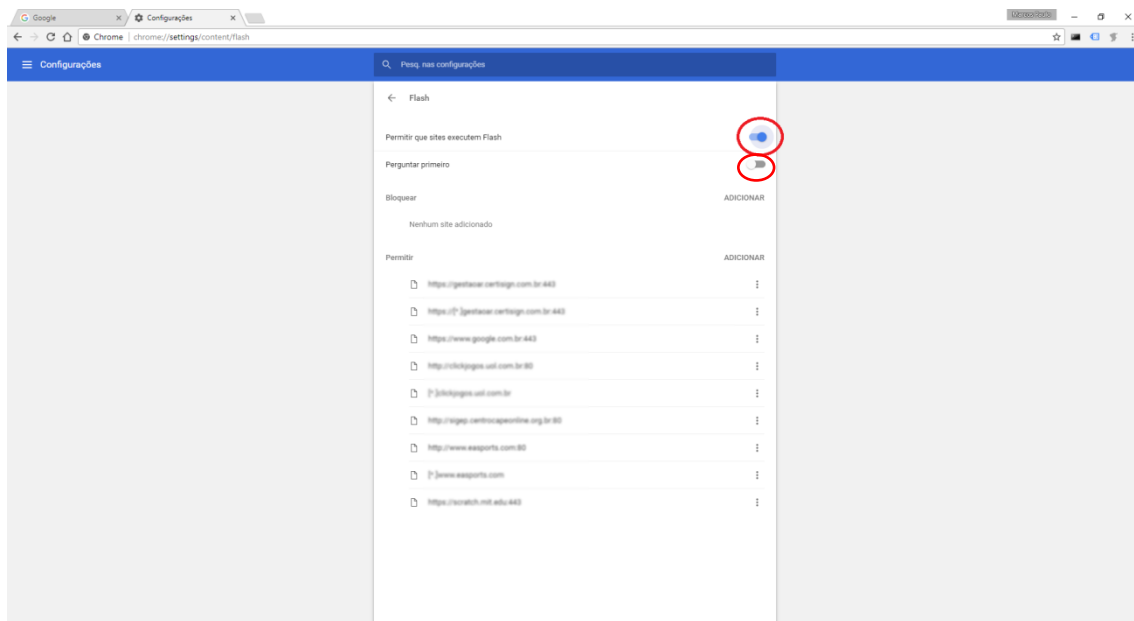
Google ×
Configurações ×

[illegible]

Chrome | chrome://settings/content/flash

Configurações

Pesq. nas configurações

Flash

Permitir que sites executem Flash

Perguntar primeiro

Bloquear ADICIONAR

Nenhum site adicionado

Permitir ADICIONAR

https://gestaoar.certisign.com.br:443

https://[*.]gestaoar.certisign.com.br:443

https://www.google.com.br:443

http://clickjogos.uol.com.br:80

[*.]clickjogos.uol.com.br

http://sigep.centrocapeonline.org.br:80

http://www.easports.com:80

[*.]www.easports.com

https://scratch.mit.edu:443